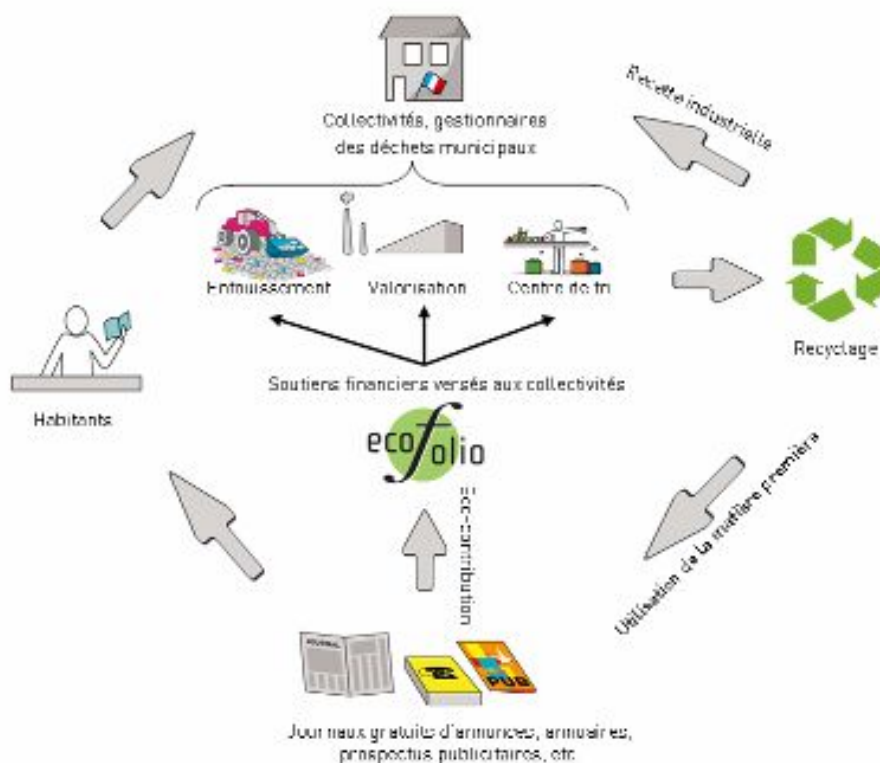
Collectivités, gestionnaires des déchets municipaux

Recette industrielle

Enfouissement

Valorisation

Centre de tri

Recyclage

Habitants

Soutiens financiers versés aux collectivités

ecofolio

Eco-contribution

Utilisation de la matière première

Journaux gratuits d'annonces, annuaires, prospectus publicitaires, etc.